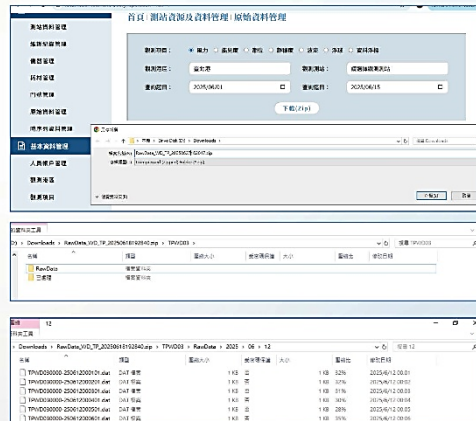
測站資料管理
監測資料管理
備註管理
資料管理
門檻管理
原始資料管理
儀器資料管理
基本資料管理
人員帳戶管理
觀測港區
觀測項目

首頁 | 測站資源及資料管理 | 原始資料管理

觀測項目：
觀測港區： 臺北港
觀測測站：
查詢起訖： 2025/06/01
查詢迄日： 2025/06/15
下載(Zip)

另存新檔
Downloads
檔案名稱： RawData_WD_TP_20250618192840.zip
存檔類型：
隱藏資料夾
存檔(S)
取消

Downloads > RawData_WD_TP_20250618192840.zip > TPWD03
搜尋 TPWD03
名稱
類型
壓縮大小
RawData
檔案資料夾
已處理
檔案資料夾

壓縮
12
壓縮的資料夾工具
Downloads > RawData_WD_TP_20250618192840.zip > TPWD03 > RawData > 2025 > 06 > 12
搜尋 12
名稱
類型
壓縮大小
大小
比例
修改日期
TPWD03000-250612000101.dat DAT 檔案 1 KB 1 KB 2025/6/12 00:01
TPWD03000-250612000201.dat DAT 檔案 1 KB 1 KB 2025/6/12 00:02
TPWD03000-250612000301.dat DAT 檔案 1 KB 1 KB 2025/6/12 00:03
TPWD03000-250612000401.dat DAT 檔案 1 KB 1 KB 2025/6/12 00:04
TPWD03000-250612000501.dat DAT 檔案 1 KB 1 KB 2025/6/12 00:05
TPWD03000-250612000601.dat DAT 檔案 1 KB 1 KB